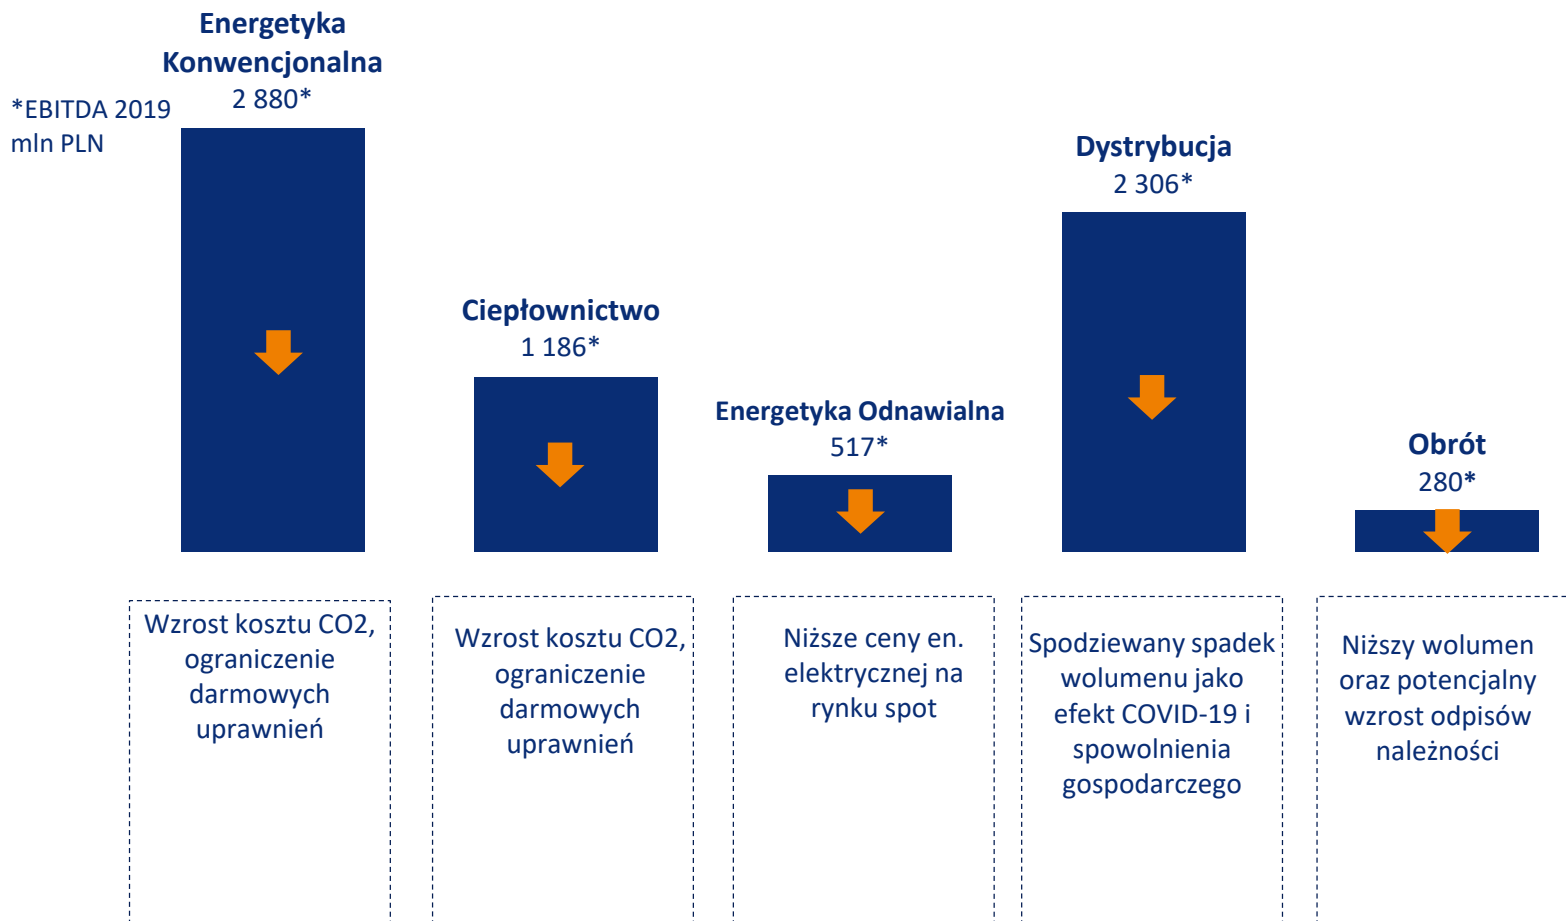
*EBITDA 2019
mln PLN

Energetyka Konwencjonalna
2 880*

Ciepłownictwo
1 186*

Energetyka Odnawialna
517*

Dystrybucja
2 306*

Obrót
280*

Wzrost kosztu CO2, ograniczenie darmowych uprawnień

Wzrost kosztu CO2, ograniczenie darmowych uprawnień

Niższe ceny en. elektrycznej na rynku spot

Spodziewany spadek wolumenu jako efekt COVID-19 i spowolnienia gospodarczego

Niższy wolumen oraz potencjalny wzrost odpisów należności